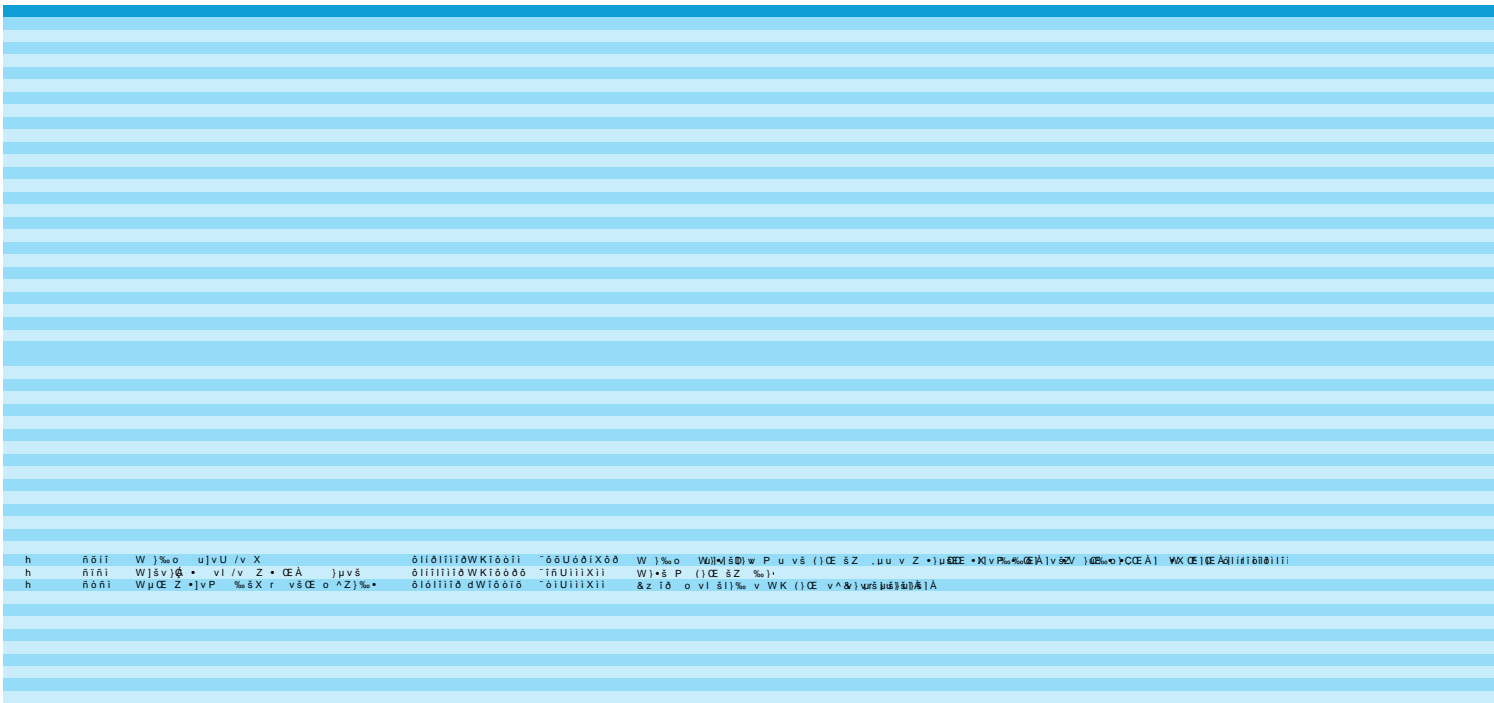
h ñõíî W }‰o u]vU /v X ôlíðlîìîðWKîôôîì ¨ôõUóðíXõð W }‰o W]]•[šD}w P u vš (}Œ šZ ‚µu v Z •}µŒŒ •X]v P‰‰Œ]À]v šZV }Œ‰o PŒÀ] ¥XŒ]Œ À]

h ñîñì W]šv}] • vl /v Z • ŒÀ }µvš ôlîîlîìîðWKîôòðð ¨îñUììîXìî W}•š P (}Œ šZ ‰}'

h ñòñì WµŒ Z •]vP ‰šX r všŒ o ^Z}‰• ôlólîìîð dWîôòîõ ¨òìUìììXìì &z îð o vl šl}‰ v WK (}Œ v^&}µšµšŒ]Ä]Ä